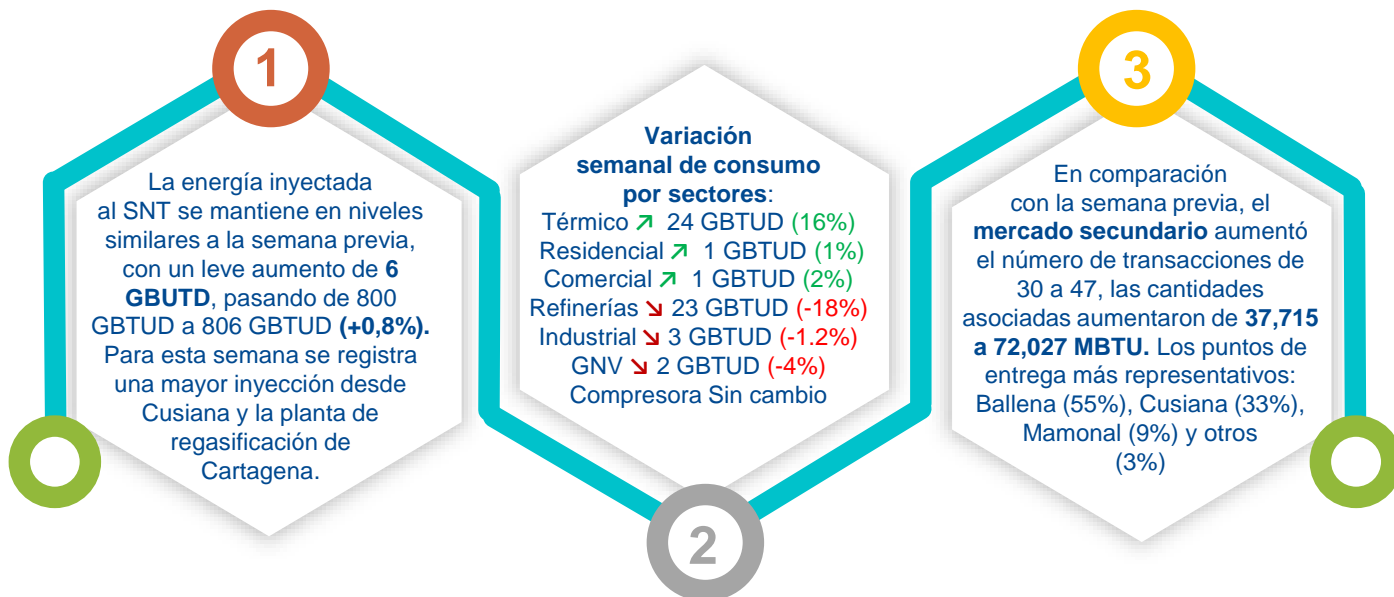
1

La energía inyectada al SNT se mantiene en niveles similares a la semana previa, con un leve aumento de 6 GBUTD, pasando de 800 GBTUD a 806 GBTUD (+0,8%). Para esta semana se registra una mayor inyección desde Cusiana y la planta de regasificación de Cartagena.

Variación semanal de consumo por sectores:
Térmico ↗ 24 GBTUD (16%)
Residencial ↗ 1 GBTUD (1%)
Comercial ↗ 1 GBTUD (2%)
Refinerías ↘ 23 GBTUD (-18%)
Industrial ↘ 3 GBTUD (-1.2%)
GNV ↘ 2 GBTUD (-4%)
Compresora Sin cambio

2

3

En comparación con la semana previa, el mercado secundario aumentó el número de transacciones de 30 a 47, las cantidades asociadas aumentaron de 37,715 a 72,027 MBTU. Los puntos de entrega más representativos: Ballena (55%), Cusiana (33%), Mamonal (9%) y otros (3%)